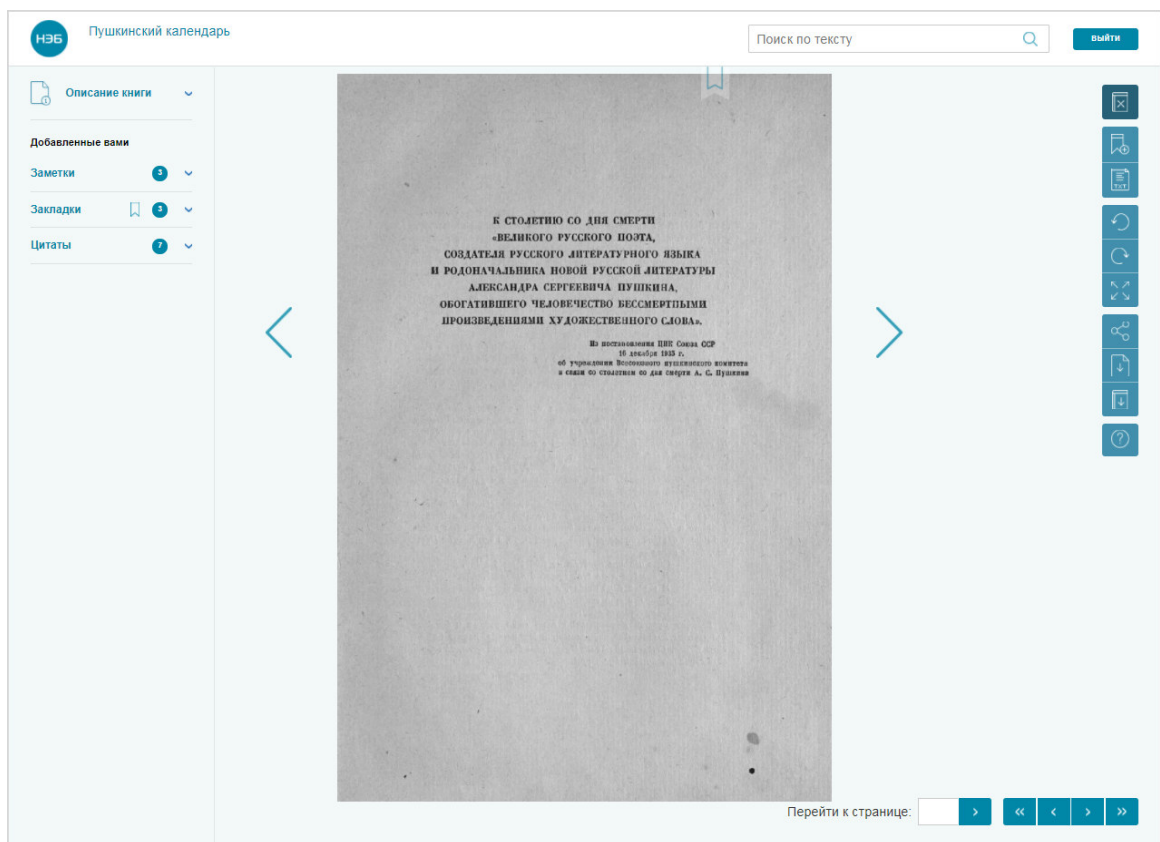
НЭБ Пушкинский календарь

Поиск по тексту

ВЫЙТИ

Описание книги

Добавленные вами

Заметки 3

Закладки 3

Цитаты 7

К СТОЛЕТИЮ СО ДНЯ СМЕРТИ «ВЕЛИКОГО РУССКОГО ПОЭТА, СОЗДАТЕЛЯ РУССКОГО ЛИТЕРАТУРНОГО ЯЗЫКА И РОДОНАЧАЛЬНИКА НОВОЙ РУССКОЙ ЛИТЕРАТУРЫ АЛЕКСАНДРА СЕРГЕЕВИЧА ПУШКИНА, ОБОГАТИВШЕГО ЧЕЛОВЕЧЕСТВО БЕССМЕРТНЫМИ ПРОИЗВЕДЕНИЯМИ ХУДОЖЕСТВЕННОГО СЛОВА».

Из постановления ЦИК Союза ССР 16 декабря 1935 г. об учреждении Всесоюзного пушкинского комитета в связи со столетием со дня смерти А. С. Пушкина

TXT

?

Перейти к странице:

›

«

‹

›

»